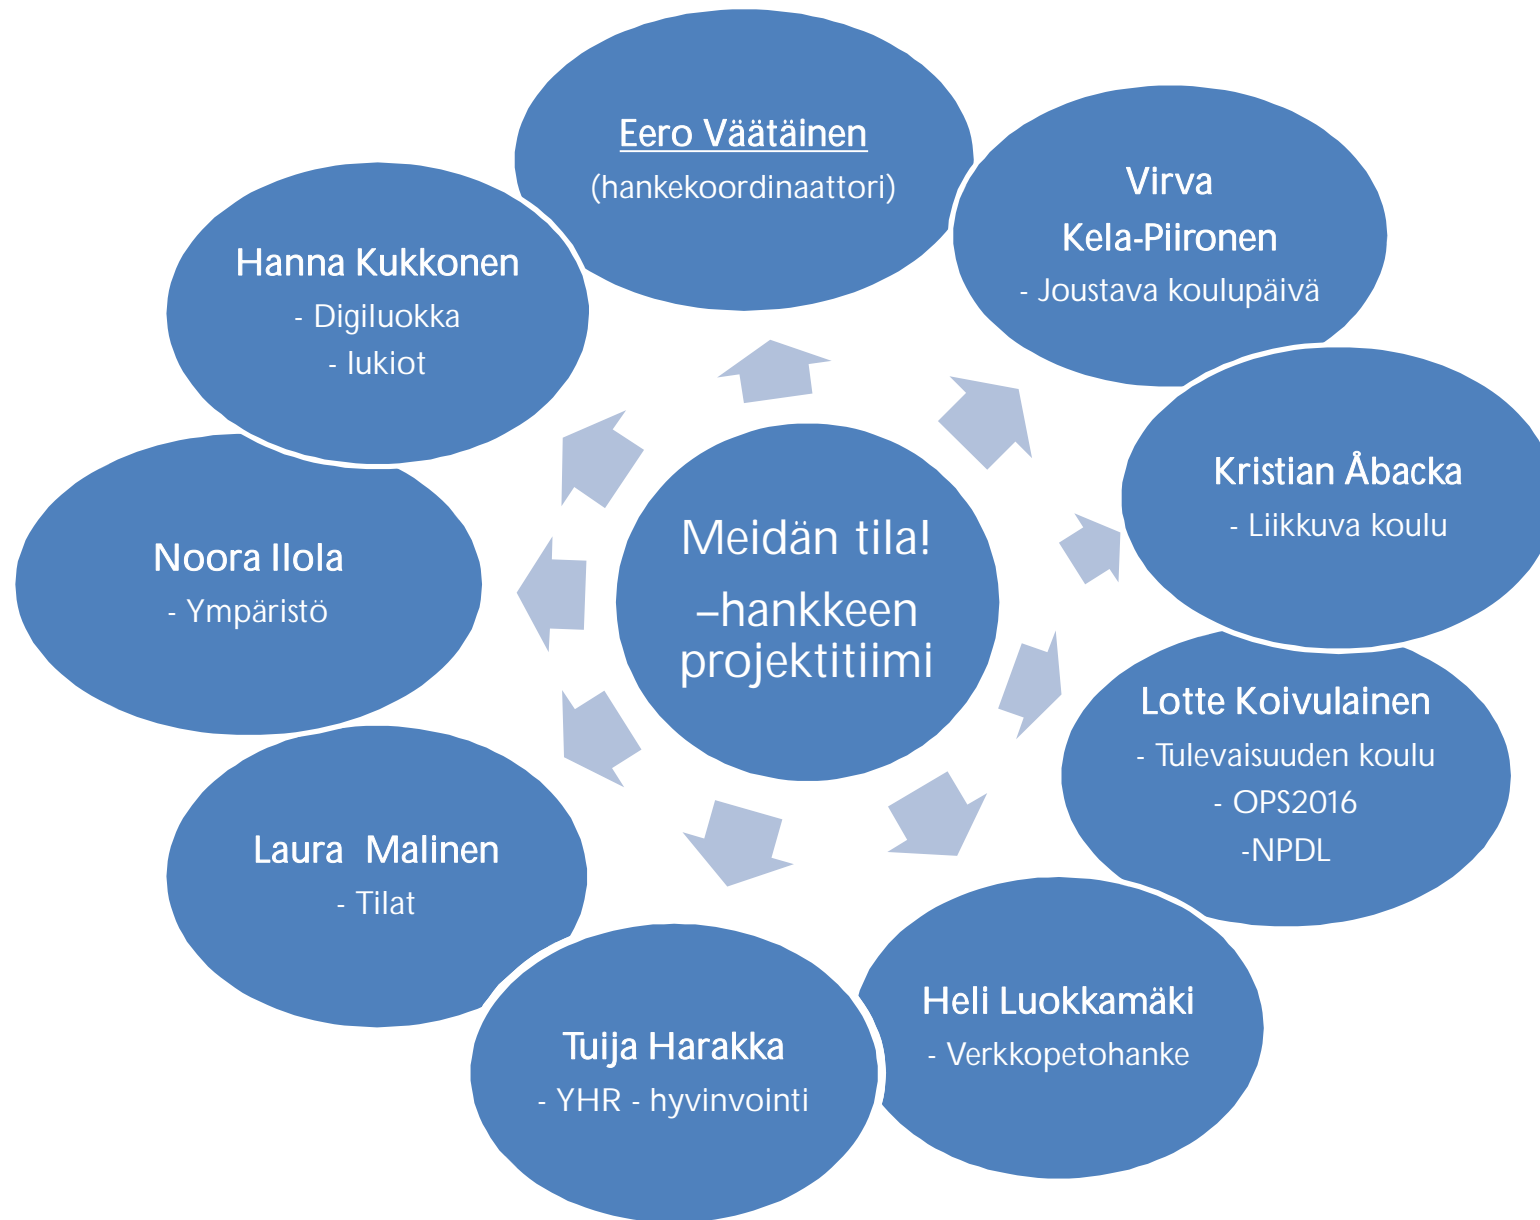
Meidän tila! –hankkeen projektitiimi

Eero Väätäinen
(hankekoordinaattori)

Virva Kela-Piironen
- Joustava koulupäivä

Kristian Åbacka
- Liikkuva koulu

Lotte Koivulainen
- Tulevaisuuden koulu
- OPS2016
-NPDL

Heli Luokkamäki
- Verkkopetohanke

Tuija Harakka
- YHR - hyvinvointi

Laura Malinen
- Tilat

Noora Ilola
- Ympäristö

Hanna Kukkonen
- Digiluokka
- lukiot